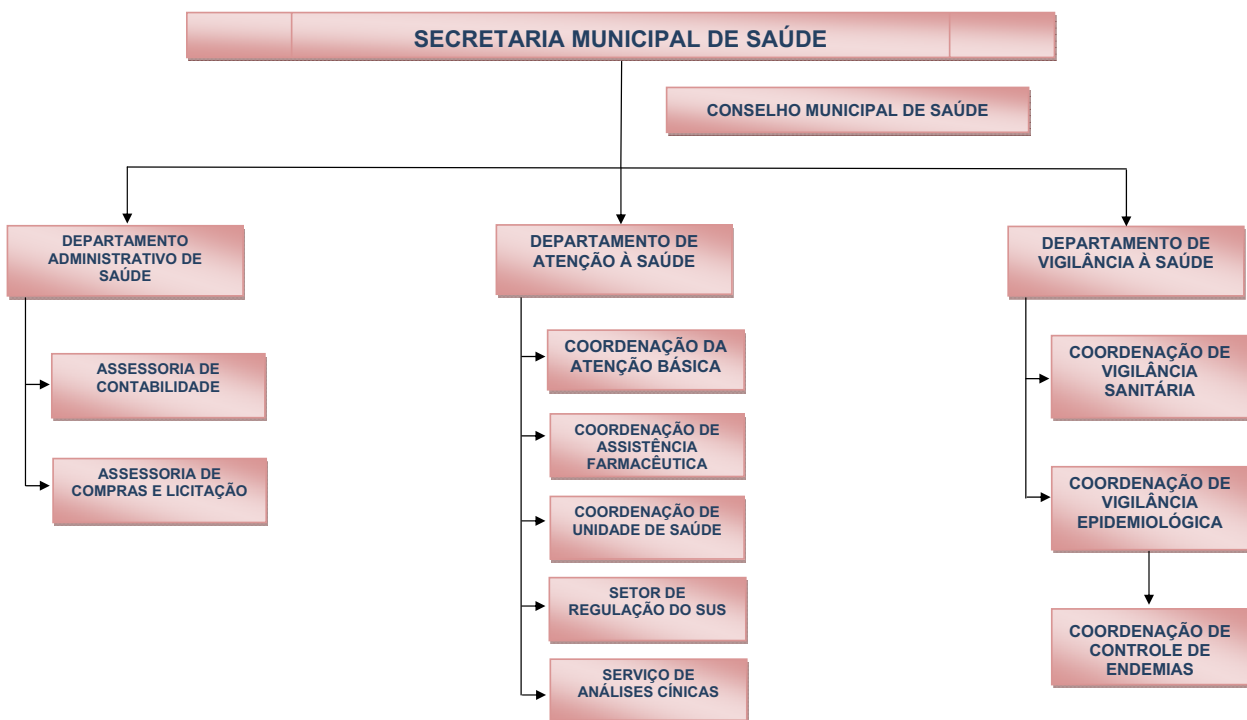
SECRETARIA MUNICIPAL DE SAÚDE

CONSELHO MUNICIPAL DE SAÚDE

DEPARTAMENTO ADMINISTRATIVO DE SAÚDE

ASSESSORIA DE CONTABILIDADE

ASSESSORIA DE COMPRAS E LICITAÇÃO

DEPARTAMENTO DE ATENÇÃO À SAÚDE

COORDENAÇÃO DA ATENÇÃO BÁSICA

COORDENAÇÃO DE ASSISTÊNCIA FARMACÊUTICA

COORDENAÇÃO DE UNIDADE DE SAÚDE

SETOR DE REGULAÇÃO DO SUS

SERVIÇO DE ANÁLISES CÍNICAS

DEPARTAMENTO DE VIGILÂNCIA À SAÚDE

COORDENAÇÃO DE VIGILÂNCIA SANITÁRIA

COORDENAÇÃO DE VIGILÂNCIA EPIDEMIOLÓGICA

COORDENAÇÃO DE CONTROLE DE ENDEMIAS